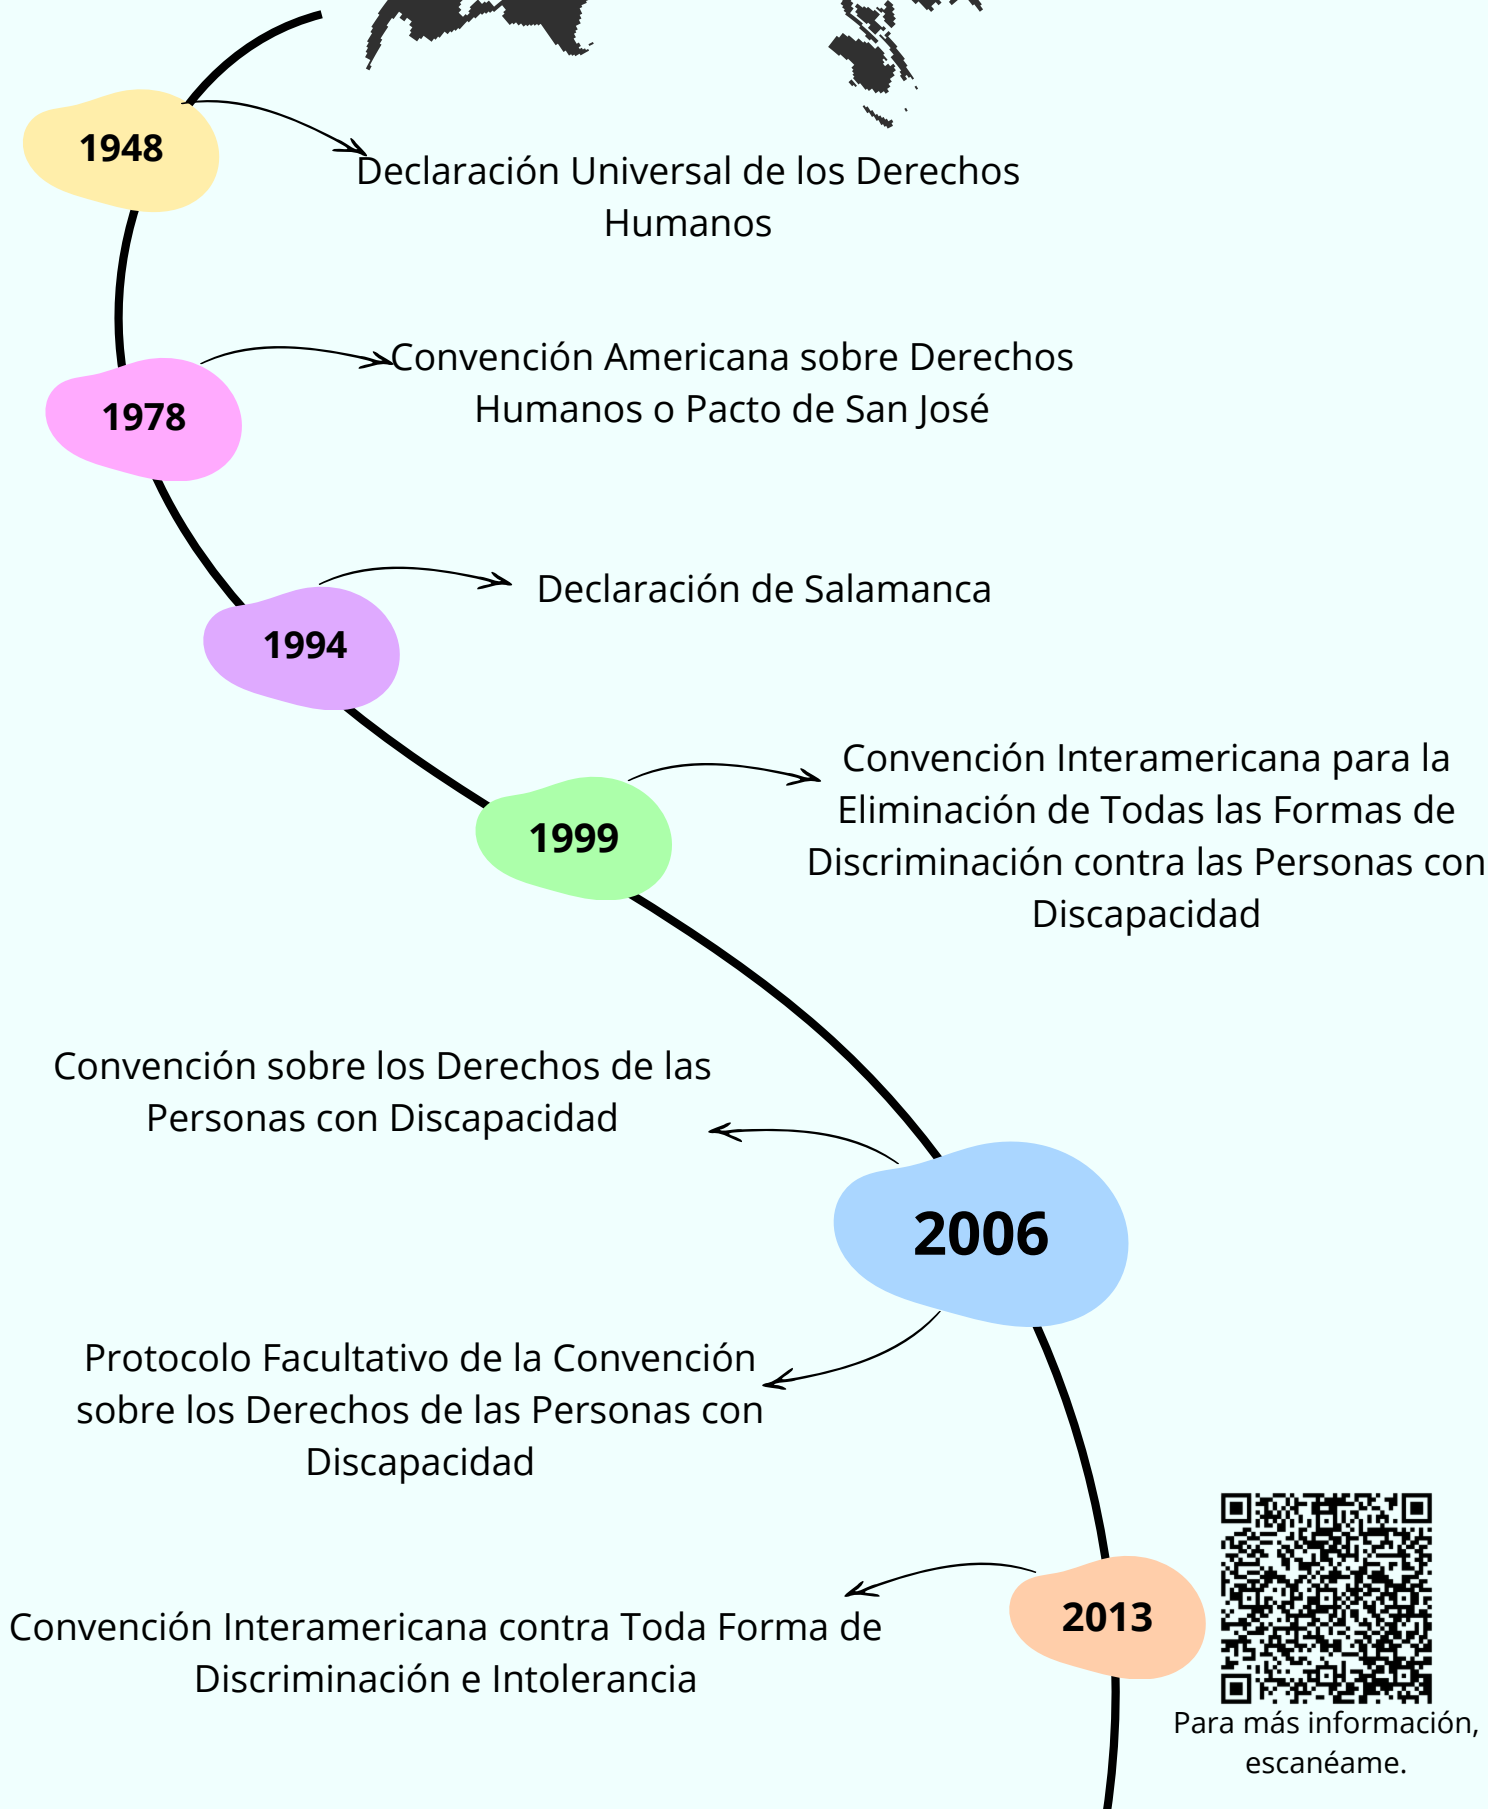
1948

Declaración Universal de los Derechos Humanos

1978

Convención Americana sobre Derechos Humanos o Pacto de San José

1994

Declaración de Salamanca

1999

Convención Interamericana para la Eliminación de Todas las Formas de Discriminación contra las Personas con Discapacidad

Convención sobre los Derechos de las Personas con Discapacidad

2006

Protocolo Facultativo de la Convención sobre los Derechos de las Personas con Discapacidad

2013

Convención Interamericana contra Toda Forma de Discriminación e Intolerancia

Para más información, escanéame.